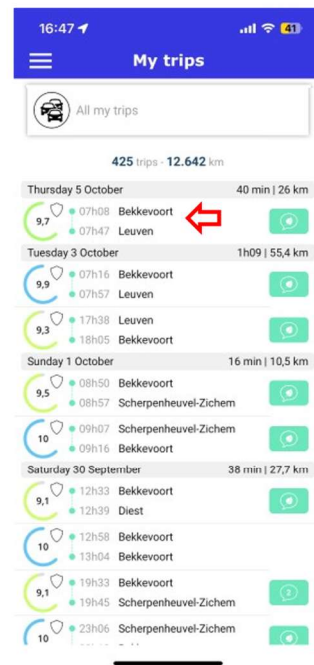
16:47

41

My trips

All my trips

425 trips - 12.642 km

Thursday 5 October | 40 min | 26 km

9,7 07h08 Bekkevoort
07h47 Leuven

Tuesday 3 October | 1h09 | 55,4 km

9,9 07h16 Bekkevoort
07h57 Leuven

9,3 17h38 Leuven
18h05 Bekkevoort

Sunday 1 October | 16 min | 10,5 km

9,5 08h50 Bekkevoort
08h57 Scherpenheuvel-Zichem

10 09h07 Scherpenheuvel-Zichem
09h16 Bekkevoort

Saturday 30 September | 38 min | 27,7 km

9,1 12h33 Bekkevoort
12h39 Diest

10 12h58 Bekkevoort
13h04 Bekkevoort

9,1 19h33 Bekkevoort
19h45 Scherpenheuvel-Zichem

2

10 23h06 Scherpenheuvel-Zichem